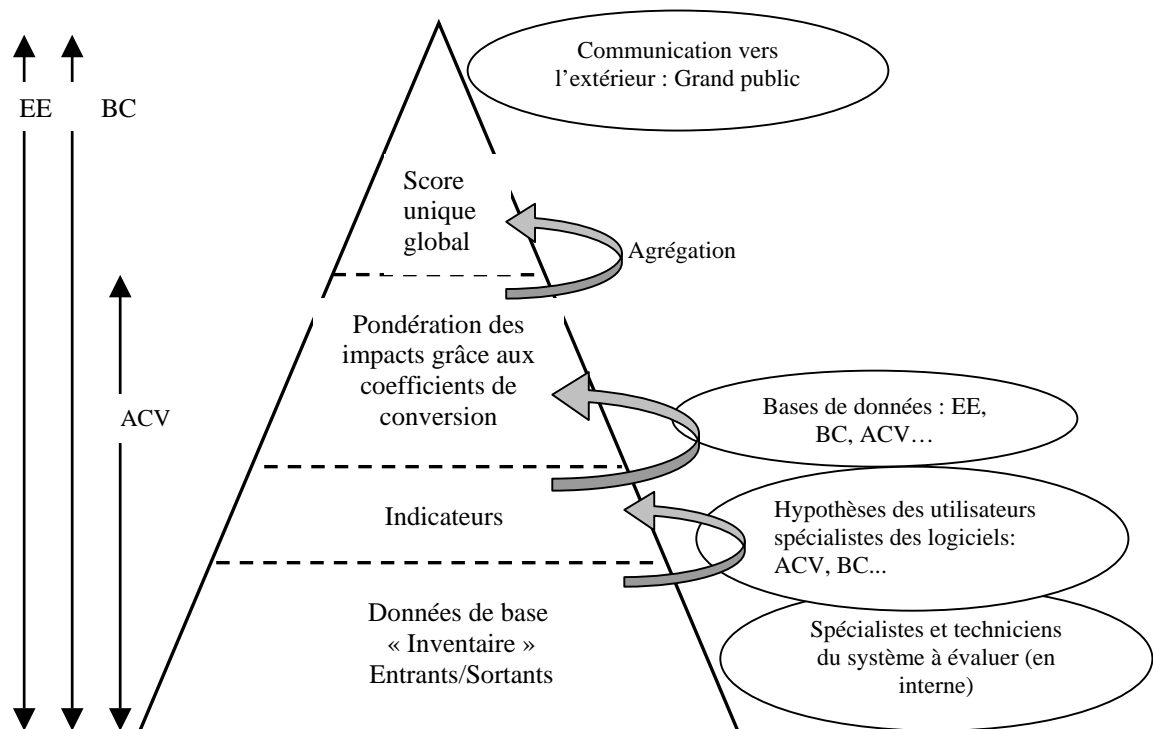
EE BC

Communication vers l'extérieur : Grand public

Score unique global

Agrégation

ACV

Pondération des impacts grâce aux coefficients de conversion

Bases de données : EE, BC, ACV…

Indicateurs

Hypothèses des utilisateurs spécialistes des logiciels: ACV, BC...

Données de base « Inventaire » Entrants/Sortants

Spécialistes et techniciens du système à évaluer (en interne)